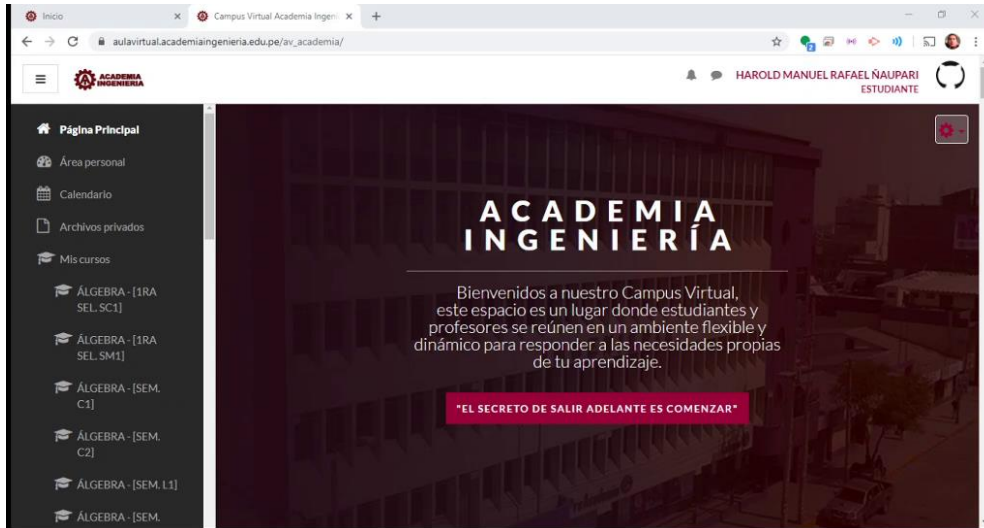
Inicio
Campus Virtual Academia Ingeni
aulavirtual.academiaingenieria.edu.pe/av_academia/

ACADEMIA INGENIERIA

HAROLD MANUEL RAFAEL ÑAUPARI
ESTUDIANTE

Página Principal
Área personal
Calendario
Archivos privados
Mis cursos
ÁLGEBRA - [1RA SEL. SC1]
ÁLGEBRA - [1RA SEL. SM1]
ÁLGEBRA - [SEM. C1]
ÁLGEBRA - [SEM. C2]
ÁLGEBRA - [SEM. L1]
ÁLGEBRA - [SEM.

ACADEMIA
INGENIERÍA

Bienvenidos a nuestro Campus Virtual, este espacio es un lugar donde estudiantes y profesores se reúnen en un ambiente flexible y dinámico para responder a las necesidades propias de tu aprendizaje.

"EL SECRETO DE SALIR ADELANTE ES COMENZAR"